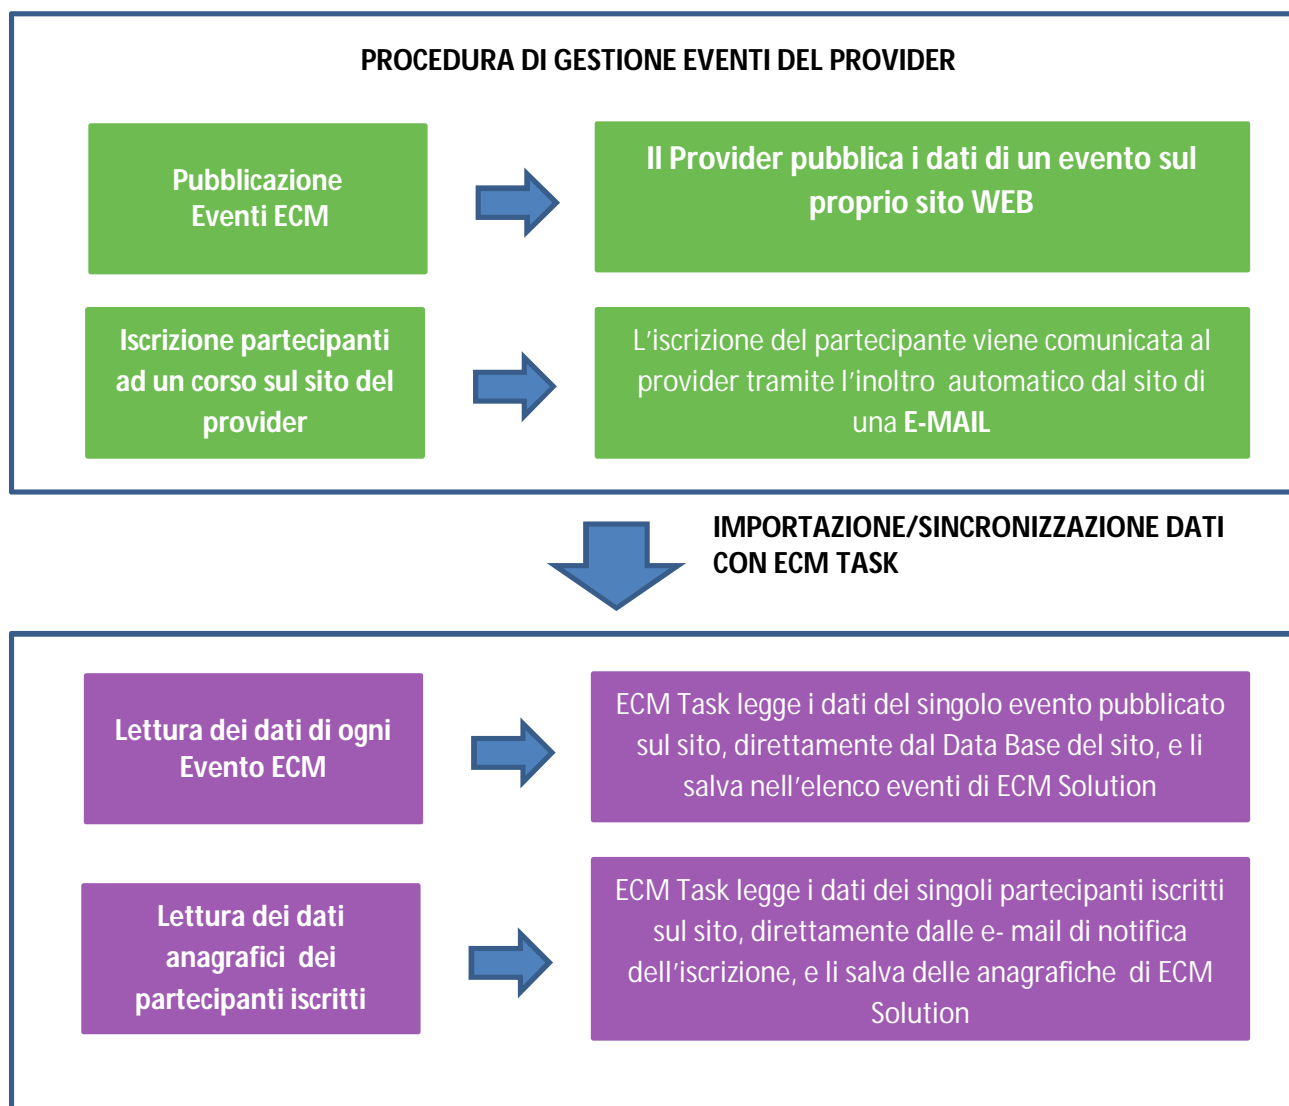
PROCEDURA DI GESTIONE EVENTI DEL PROVIDER

Pubblicazione Eventi ECM

Il Provider pubblica i dati di un evento sul proprio sito WEB

Iscrizione partecipanti ad un corso sul sito del provider

L'iscrizione del partecipante viene comunicata al provider tramite l'inoltro automatico dal sito di una **E-MAIL**

IMPORTAZIONE/SINCRONIZZAZIONE DATI CON ECM TASK

Lettura dei dati di ogni Evento ECM

ECM Task legge i dati del singolo evento pubblicato sul sito, direttamente dal Data Base del sito, e li salva nell'elenco eventi di ECM Solution

Lettura dei dati anagrafici dei partecipanti iscritti

ECM Task legge i dati dei singoli partecipanti iscritti sul sito, direttamente dalle e- mail di notifica dell'iscrizione, e li salva delle anagrafiche di ECM Solution